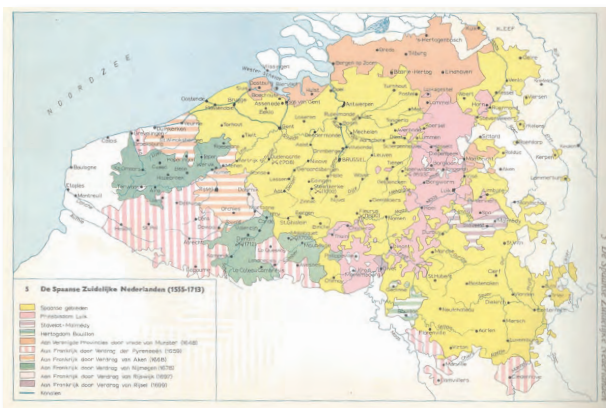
NOORDZEE

KLEEF

Breda
Tilburg
Bergen op Zoom
Bois-le-Duc
's-Hertogenbosch
Eindhoven
Antwerpen
Oostende
Gent
Mechelen
Brugge
Leuven
Brussel
Hasselt
Maastricht
Luik
Namen
Dinant
Verviers
Kortrijk
Ieper
Duinkerken
Calais
Boulogne
Rijsel
Doornik
Bergen
Charleroi
Valenciennes
Kamerijk
Atrecht
Arlon
Luxemburg
Bastenaken
Diekirch
Echternach

5 De Spaanse Zuidelijke Nederlanden (1555-1713)

Spaanse gebieden
Prinsbisdom Luik
Stavelot-Malmedy
Hertogdom Bouillon
Aan Verenigde Provinciën door vrede van Munster (1648)
Aan Frankrijk door Verdrag der Pyreneeën (1659)
Aan Frankrijk door Verdrag van Aken (1668)
Aan Frankrijk door Verdrag van Nijmegen (1678)
Aan Frankrijk door Verdrag van Rijswijk (1697)
Aan Frankrijk door Verdrag van Rijsel (1699)
Kanalen

5. De Spaanse Zuidelijke Nederlanden